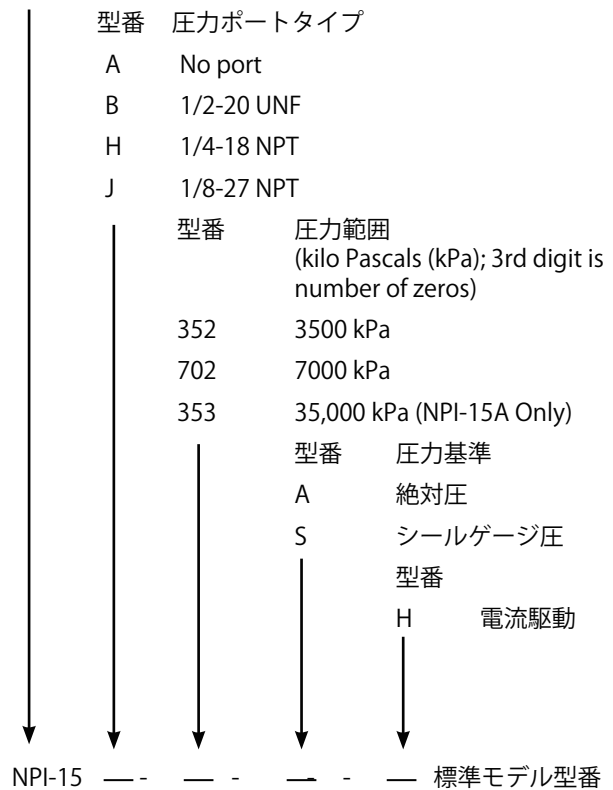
型番 圧力ポートタイプ

| | |
|---|---|
| A | No port |
| B | 1/2-20 UNF |
| H | 1/4-18 NPT |
| J | 1/8-27 NPT |

型番 圧力範囲 (kilo Pascals (kPa); 3rd digit is number of zeros)

| | |
|---|---|
| 352 | 3500 kPa |
| 702 | 7000 kPa |
| 353 | 35,000 kPa (NPI-15A Only) |

型番 圧力基準

| | |
|---|---|
| A | 絶対圧 |
| S | シールゲージ圧 |

型番

| | |
|---|---|
| H | 電流駆動 |

NPI-15 — - — - — - — 標準モデル型番